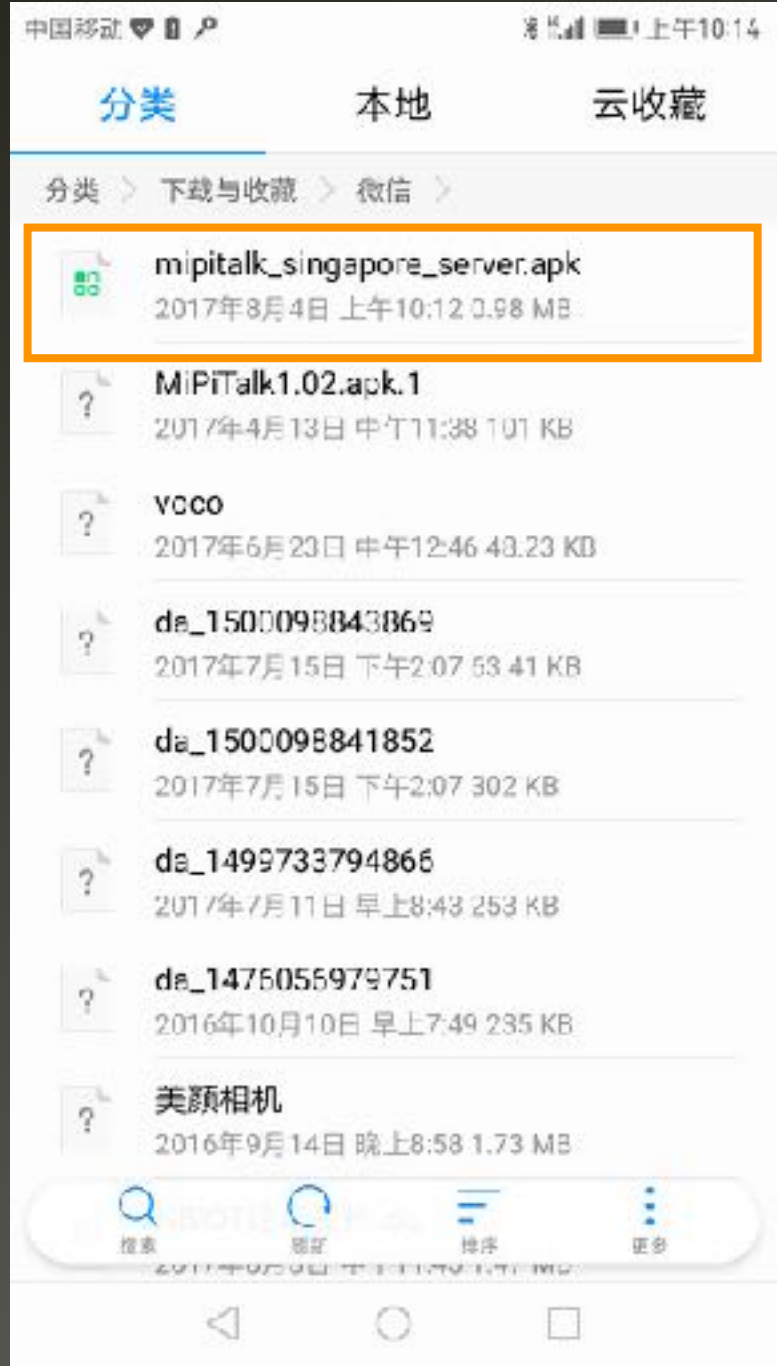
中国移动 上午10:14

分类 本地 云收藏

分类 > 下载与收藏 > 微信 >

mipitalk_singapore_server.apk
2017年8月4日 上午10:12 0.98 MB

MiPiTalk1.02.apk.1
2017年4月13日 中午11:38 101 KB

voco
2017年6月23日 中午12:46 48.23 KB

da_1500098843869
2017年7月15日 下午2:07 53.41 KB

da_1500098841852
2017年7月15日 下午2:07 302 KB

da_1499733794866
2017年7月11日 早上8:43 253 KB

da_1476056979751
2016年10月10日 早上7:49 235 KB

美颜相机
2016年9月14日 晚上8:58 1.73 MB

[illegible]
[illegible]

搜索 刷新 排序 更多